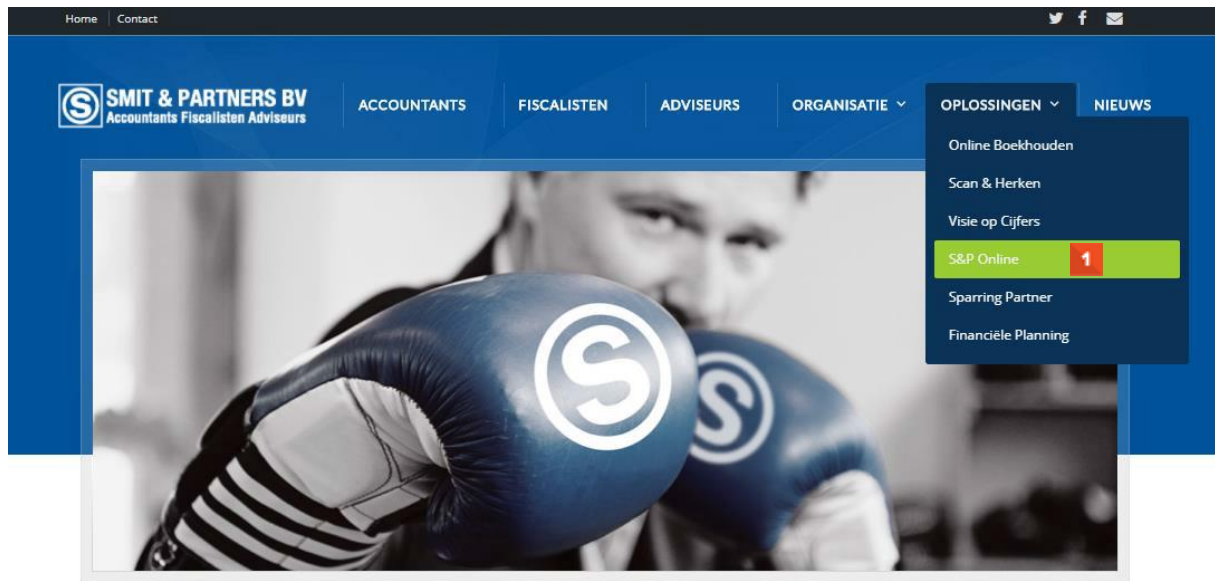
Home | Contact

SMIT & PARTNERS BV
Accountants Fiscalisten Adviseurs

ACCOUNTANTS FISCALISTEN ADVISEURS ORGANISATIE OPLOSSINGEN NIEUWS

Online Boekhouden
Scan & Herken
Visie op Cijfers
S&P Online 1
Sparring Partner
Financiële Planning